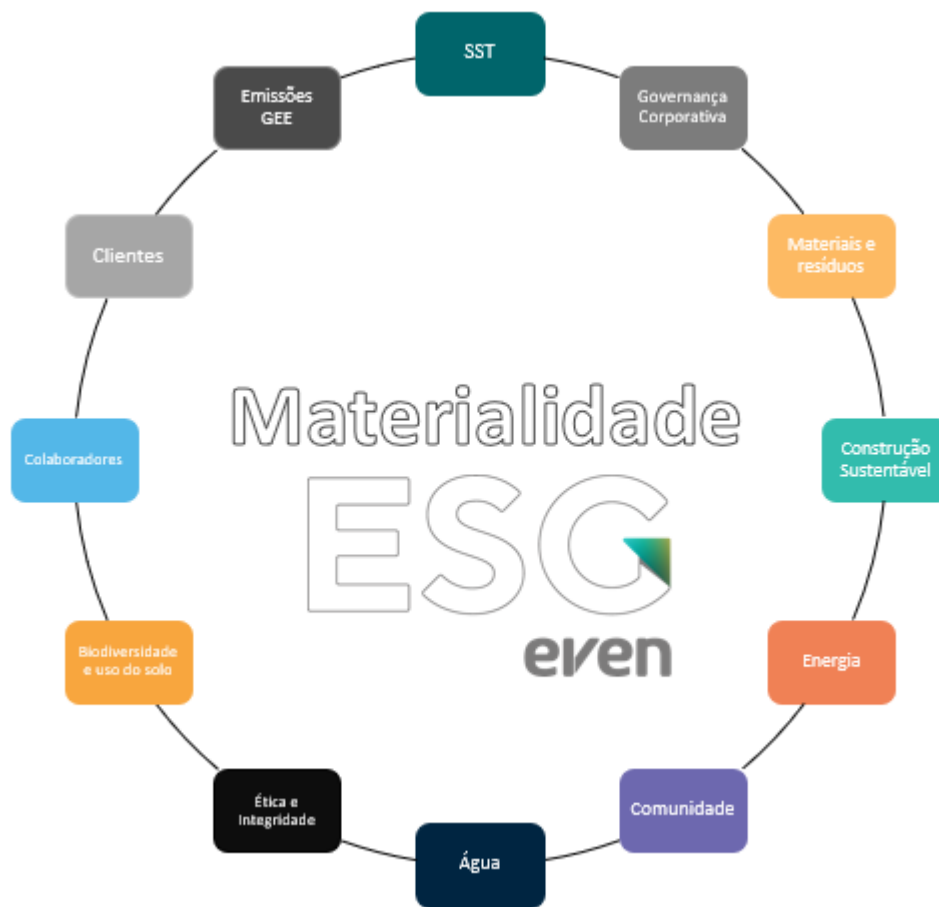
SST

Governança Corporativa

Materiais e resíduos

Construção Sustentável

Energia

Comunidade

Água

Ética e Integridade

Biodiversidade e uso do solo

Colaboradores

Clientes

Emissões GEE

Materialidade

ESG

even